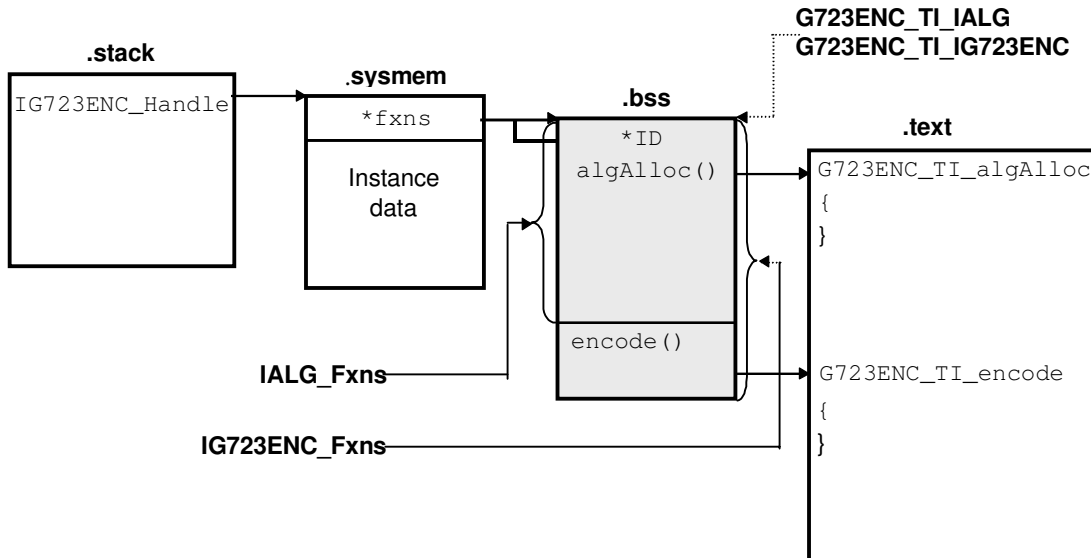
G723ENC_TI_IALG
G723ENC_TI_IG723ENC

.stack

IG723ENC_Handle

.sysmem

*fxns

Instance data

.bss

*ID
algAlloc()

encode()

.text

G723ENC_TI_algAlloc
{
}

G723ENC_TI_encode
{
}

IALG_Fxns

IG723ENC_Fxns